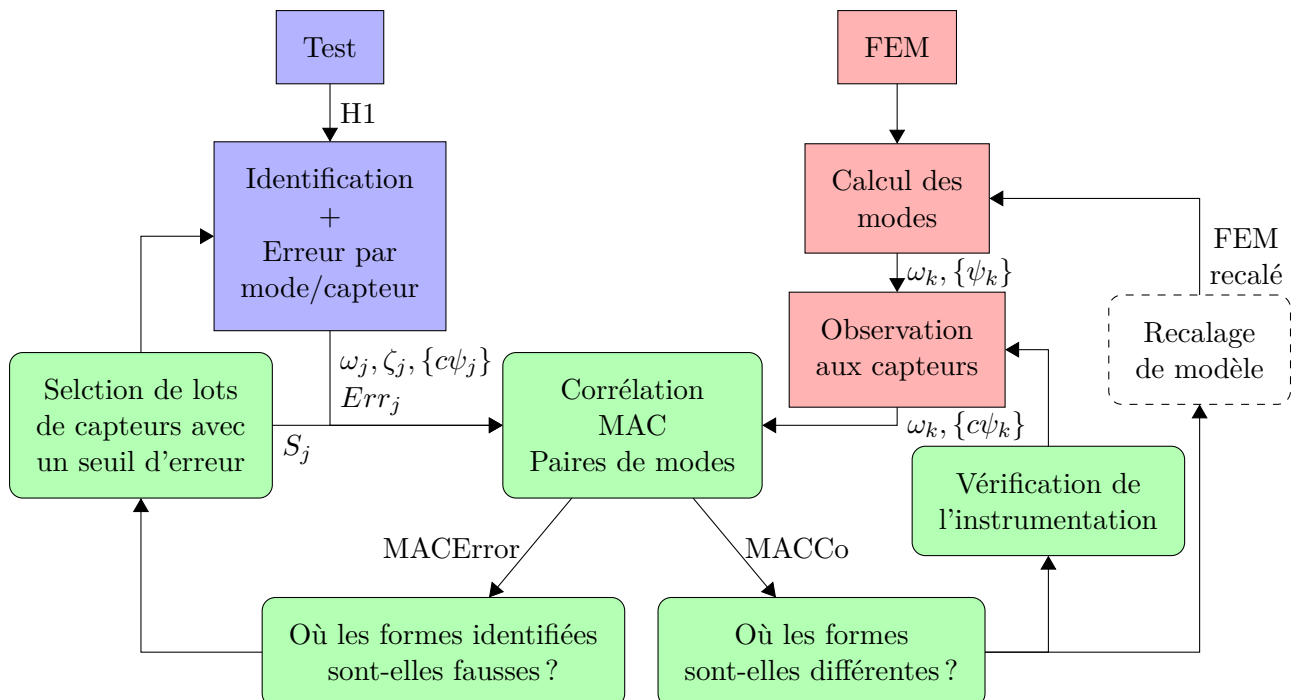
Test

H1

Identification
+
Erreur par mode/capteur

FEM

Calcul des modes

$\omega_k, \{\psi_k\}$

Observation aux capteurs

FEM recalé

Recalage de modèle

Selction de lots de capteurs avec un seuil d'erreur

$\omega_j, \zeta_j, \{c\psi_j\}$
$Err_j$

$S_j$

Corrélation
MAC
Paires de modes

$\omega_k, \{c\psi_k\}$

Vérification de l'instrumentation

MACError

MACCo

Où les formes identifiées sont-elles fausses ?

Où les formes sont-elles différentes ?